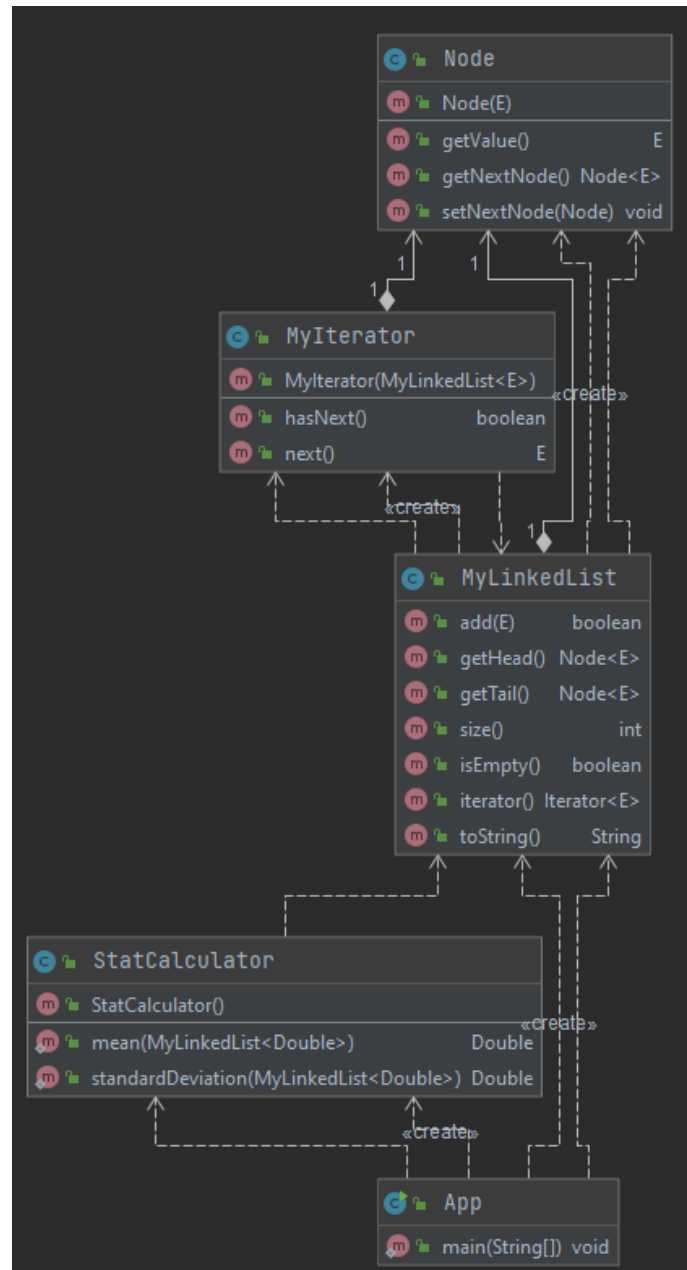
Node
Node(E)
getValue() E
getNextNode() Node<E>
setNextNode(Node) void

1
1
1

MyIterator
MyIterator(MyLinkedList<E>)
hasNext() boolean
next() E

«create»
«create»
1

MyLinkedList
add(E) boolean
getHead() Node<E>
getTail() Node<E>
size() int
isEmpty() boolean
iterator() Iterator<E>
toString() String

StatCalculator
StatCalculator()
mean(MyLinkedList<Double>) Double
standardDeviation(MyLinkedList<Double>) Double

«create»
«create»

App
main(String[]) void